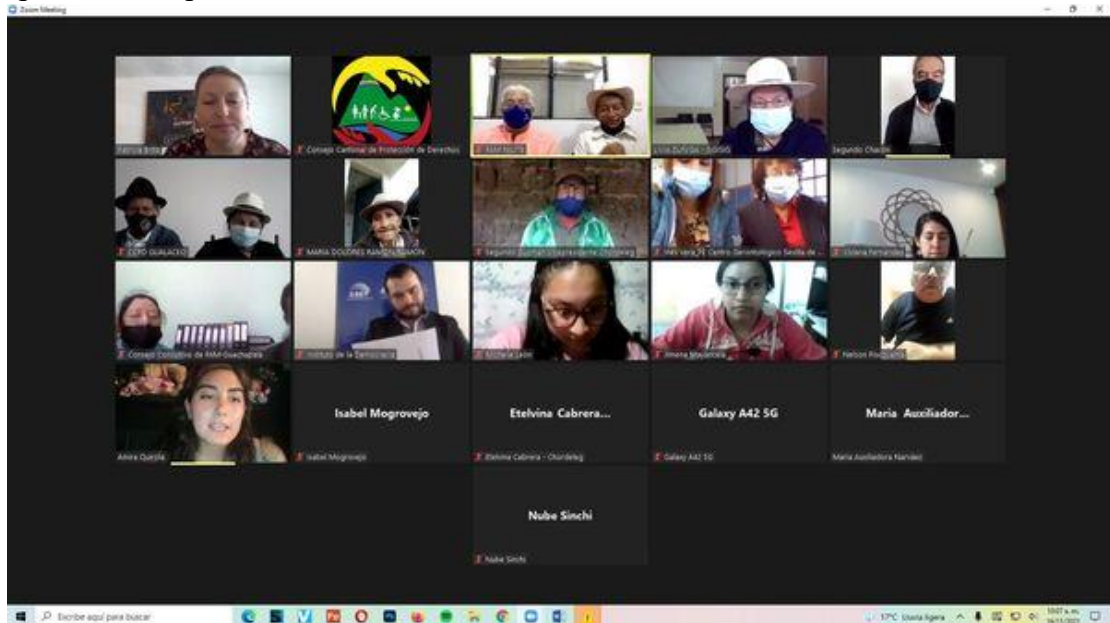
Zoom Meeting

Patricia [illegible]

Consejo Cantonal de Protección de Derechos

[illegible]

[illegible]

Segundo Chacón

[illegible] GUALACEO

MARIA DOLORES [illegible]

Segundo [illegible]

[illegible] Centro Gerontológico Sevilla de...

Viviana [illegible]

Consejo Consultivo de AAM Guachapala

Instituto de la Democracia

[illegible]

Jimena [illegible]

Nelson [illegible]

Amira Quezada

Isabel Mogrovejo

Isabel Mogrovejo

Etelvina Cabrera...

Etelvina Cabrera - Chordeleg

Galaxy A42 5G

Galaxy A42 5G

Maria Auxiliador...

Maria Auxiliadora Narváez

Nube Sinchi

Nube Sinchi

Escribe aquí para buscar

17°C Lluvia ligera